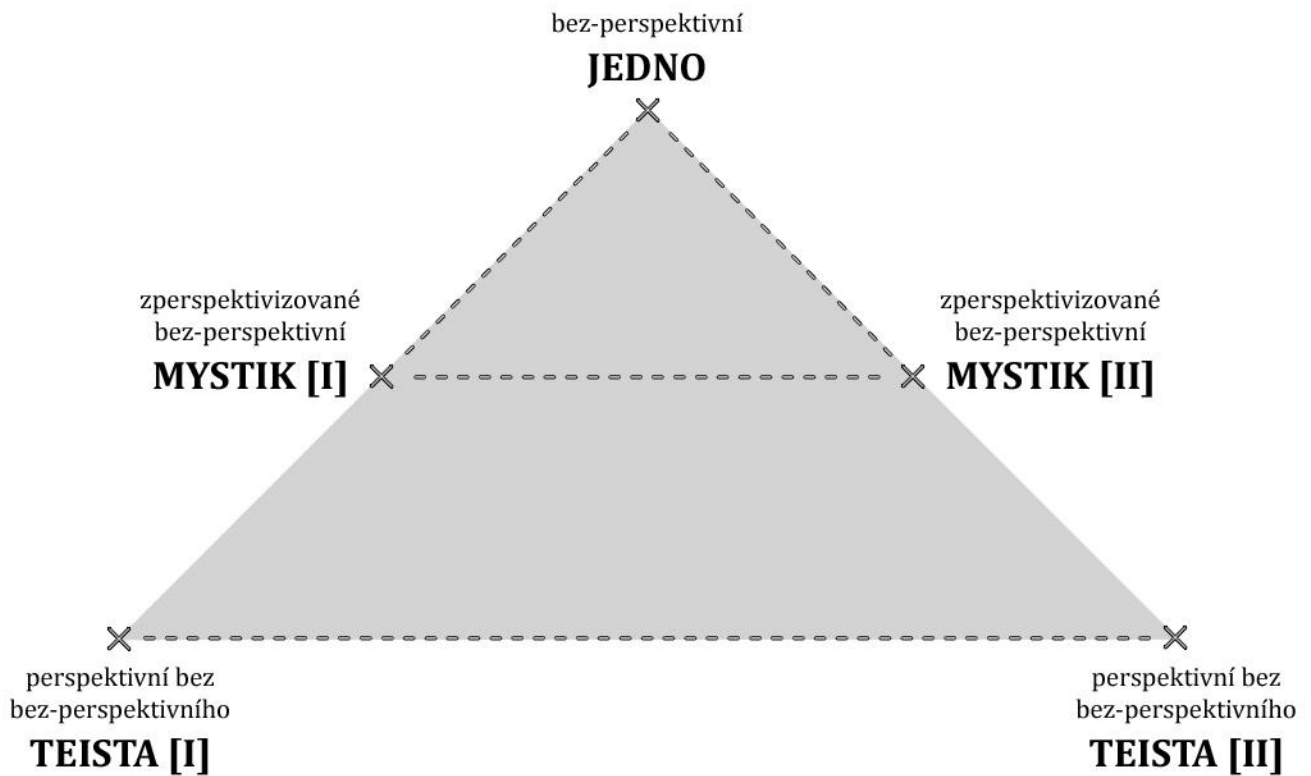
bez-perspektivní
**JEDNO**

zperspektivizované
bez-perspektivní
**MYSTIK [I]**

zperspektivizované
bez-perspektivní
**MYSTIK [II]**

perspektivní bez
bez-perspektivního
**TEISTA [I]**

perspektivní bez
bez-perspektivního
**TEISTA [II]**